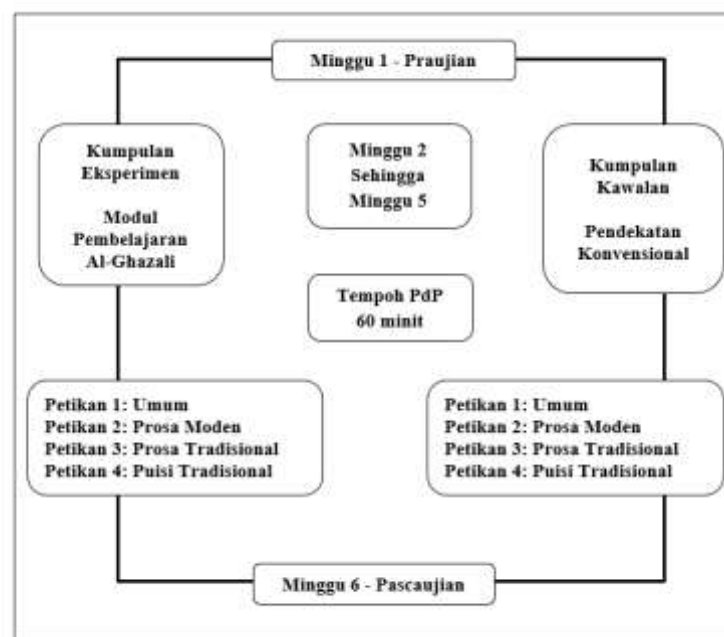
Minggu 1 - Praujian

Kumpulan Eksperimen

Modul Pembelajaran Al-Ghazali

Minggu 2 Sehingga Minggu 5

Kumpulan Kawalan

Pendekatan Konvensional

Tempoh PdP 60 minit

Petikan 1: Umum
Petikan 2: Prosa Moden
Petikan 3: Prosa Tradisional
Petikan 4: Puisi Tradisional

Petikan 1: Umum
Petikan 2: Prosa Moden
Petikan 3: Prosa Tradisional
Petikan 4: Puisi Tradisional

Minggu 6 - Pascaujian